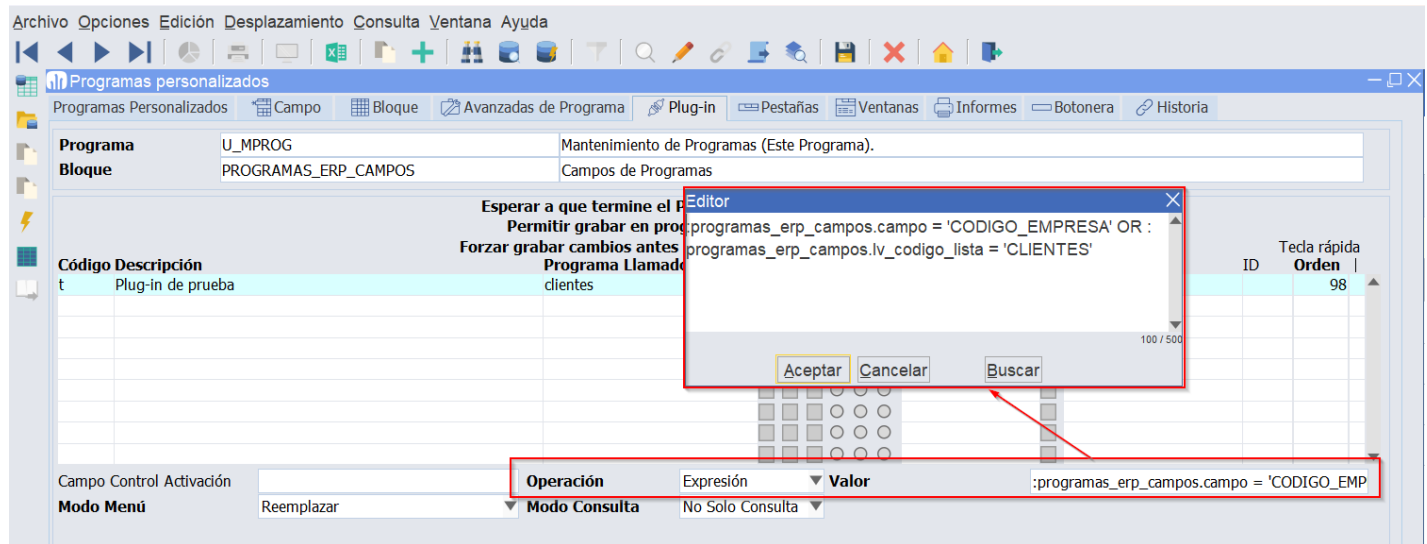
Archivo Opciones Edición Desplazamiento Consulta Ventana Ayuda

Programas personalizados

Programas Personalizados | Campo | Bloque | Avanzadas de Programa | Plug-in | Pestañas | Ventanas | Informes | Botonera | Historia

| | | |
|---|---|---|
| Programa | U_MPROG | Mantenimiento de Programas (Este Programa). |
| Bloque | PROGRAMAS_ERP_CAMPOS | Campos de Programas |

Esperar a que termine el P
Permitir grabar en prog
Forzar grabar cambios antes

| Código | Descripción | Programa Llamado | ID | Tecla rápida Orden |
|---|---|---|---|---|
| t | Plug-in de prueba | clientes | | 98 |

Editor

:programas_erp_campos.campo = 'CODIGO_EMPRESA' OR :programas_erp_campos.lv_codigo_lista = 'CLIENTES'

100 / 500

Aceptar Cancelar Buscar

Campo Control Activación
Operación Expresión
Valor :programas_erp_campos.campo = 'CODIGO_EMP
Modo Menú Reemplazar
Modo Consulta No Solo Consulta